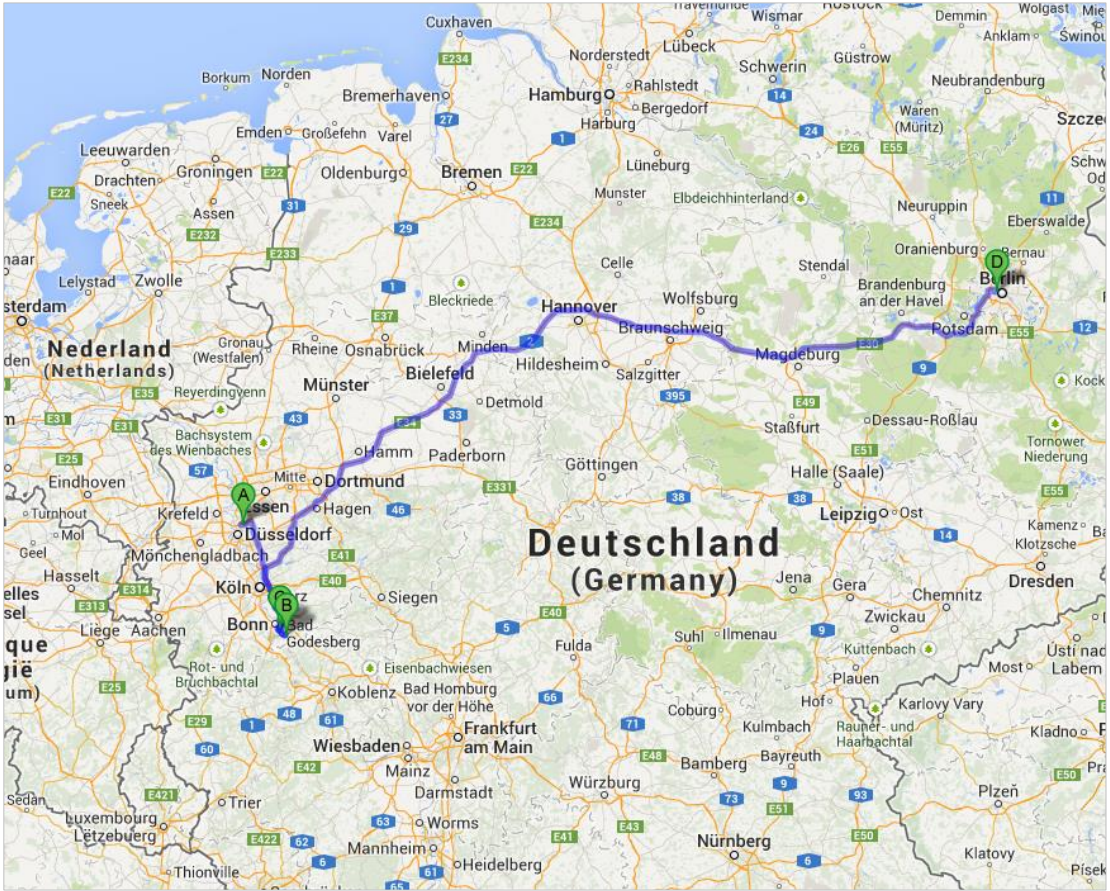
Cuxhaven
Wismar
Demmin
Anklam
Swinou
Norderstedt
Lübeck
Borkum
Norden
Schwerin
Güstrow
Neubrandenburg
E234
Rahlstedt
Bremerhaven
Hamburg
Bergedorf
Waren (Müritz)
Emden
Großefehn
Varel
27
Harburg
14
Szcze
Leeuwarden
1
24
Oldenburg
E26
E55
Schw
Drachten
Groningen
E22
Lüneburg
Bremen
E22
Sneek
Munster
Elbdeichhinterland
11
Assen
31
Neuruppin
Eberswalde
E22
E232
E234
29
Oranienburg
Bernau
E233
Celle
Stendal
D
Berlin
naar
Lelystad
Zwolle
Brandenburg an der Havel
Bleckriede
Hannover
Wolfsburg
1
sterdam
E37
Potsdam
E55
12
Braunschweig
Gronau (Westfalen)
E30
Nederland (Netherlands)
Rheine
Osnabrück
Minden
2
Hildesheim
Magdeburg
9
Salzgitter
Kock
E35
Reyerdingvenn
Münster
Bielefeld
E49
395
Detmold
E31
E31
30
Staßfurt
Dessau-Roßlau
Bachsystem des Wienbaches
43
33
E34
E51
Tornower Niederung
E25
Hamm
Paderborn
Göttingen
57
Halle (Saale)
Eindhoven
Mitte
Dortmund
E331
38
E55
A
Essen
38
Turnhout
Krefeld
Hagen
46
Leipzig
Ost
Mol
Düsseldorf
Kamenz
Geel
Mönchengladbach
E41
Deutschland (Germany)
Klotzsche
Hasselt
E40
Jena
Gera
Dresden
elles
E313
E314
Köln
C
B
Siegen
Chemnitz
sel
Zwickau
que
Liège
Aachen
Bonn
Bad Godesberg
E40
5
Fulda
Suhl
Ilmenau
9
gië
Eisenbachwiesen
Kuttenbach
Usti nad Labem
um)
Rot- und Bruchbachtal
Most
E25
Koblenz
Bad Homburg vor der Höhe
66
Plauen
Hof
Karlovy Vary
E29
1
48
61
Frankfurt am Main
Coburg
Kulmbach
Rauner- und Haarbachtal
Kladno
60
Wiesbaden
71
Bayreuth
E50
E42
Mainz
E48
Bamberg
E421
Darmstadt
Würzburg
9
Plzeň
73
93
Trier
Luxembourg Lëtzebuerg
63
Worms
E43
E51
E41
E50
E422
62
Mannheim
Nürnberg
Thionville
Heidelberg
6
Klatovy
Písek